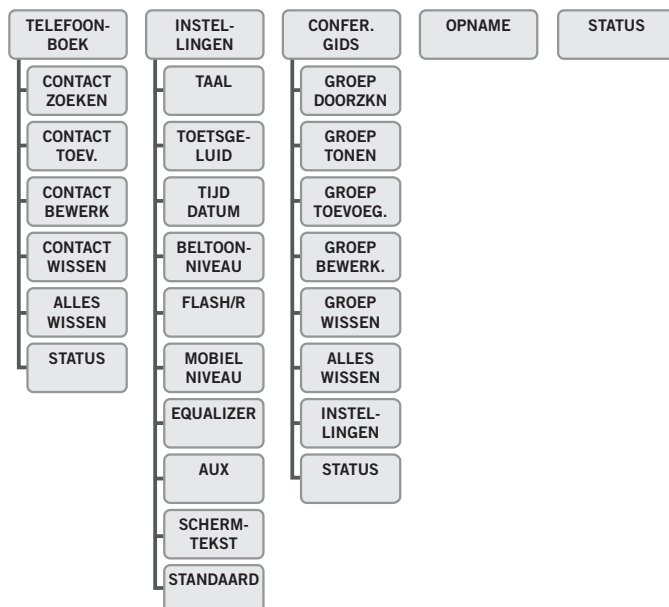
TELEFOONBOEK

CONTACT ZOEKEN

CONTACT TOEV.

CONTACT BEWERK

CONTACT WISSEN

ALLES WISSEN

STATUS

INSTELLINGEN

TAAL

TOETSGELUID

TIJD DATUM

BELTOONNIVEAU

FLASH/R

MOBIEL NIVEAU

EQUALIZER

AUX

SCHERMTEKST

STANDAARD

CONFER. GIDS

GROEP DOORZKN

GROEP TONEN

GROEP TOEVOEG.

GROEP BEWERK.

GROEP WISSEN

ALLES WISSEN

INSTELLINGEN

STATUS

OPNAME

STATUS